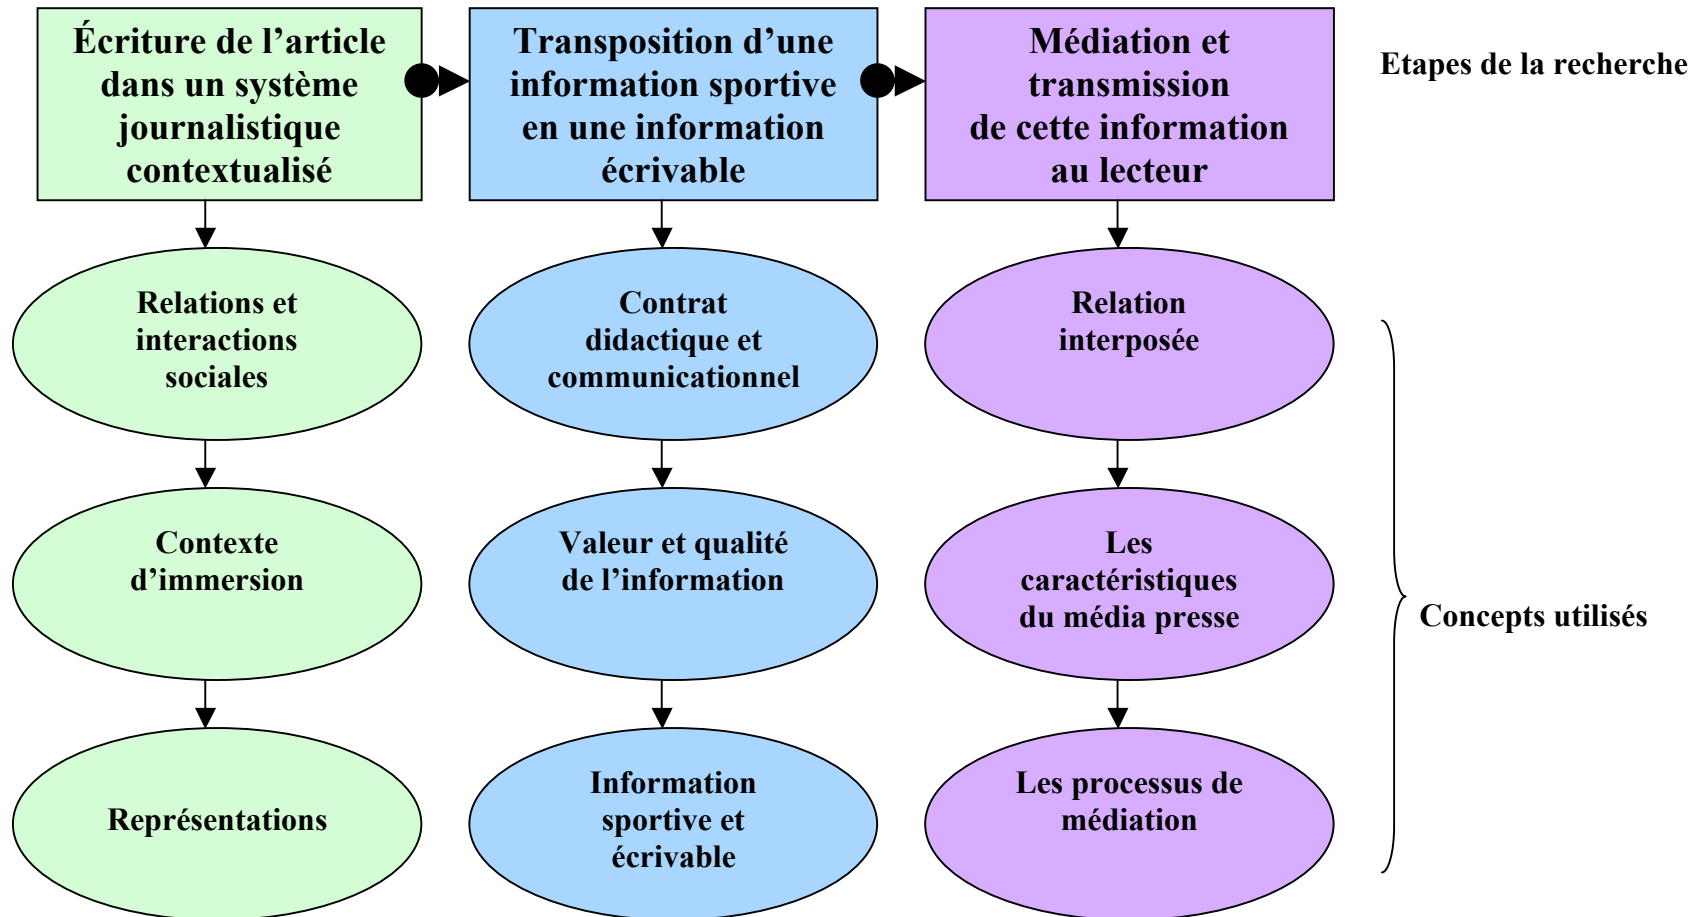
Écriture de l’article dans un système journalistique contextualisé

Transposition d’une information sportive en une information écrivable

Médiation et transmission de cette information au lecteur

Etapes de la recherche

Relations et interactions sociales

Contexte d’immersion

Représentations

Contrat didactique et communicationnel

Valeur et qualité de l’information

Information sportive et écrivable

Relation interposée

Les caractéristiques du média presse

Les processus de médiation

Concepts utilisés